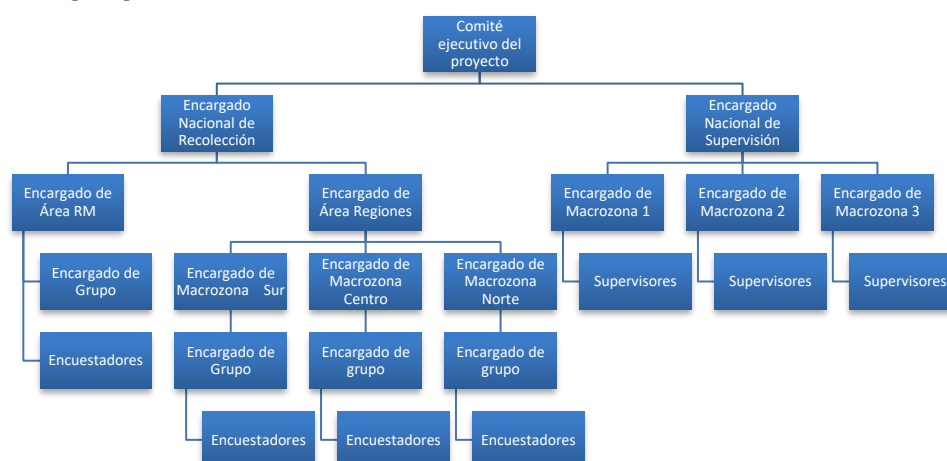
Comité ejecutivo del proyecto

Encargado Nacional de Recolección

Encargado Nacional de Supervisión

Encargado de Área RM

Encargado de Área Regiones

Encargado de Macrozona 1

Encargado de Macrozona 2

Encargado de Macrozona 3

Encargado de Grupo

Encargado de Macrozona Sur

Encargado de Macrozona Centro

Encargado de Macrozona Norte

Supervisores

Supervisores

Supervisores

Encuestadores

Encargado de Grupo

Encargado de grupo

Encargado de grupo

Encuestadores

Encuestadores

Encuestadores